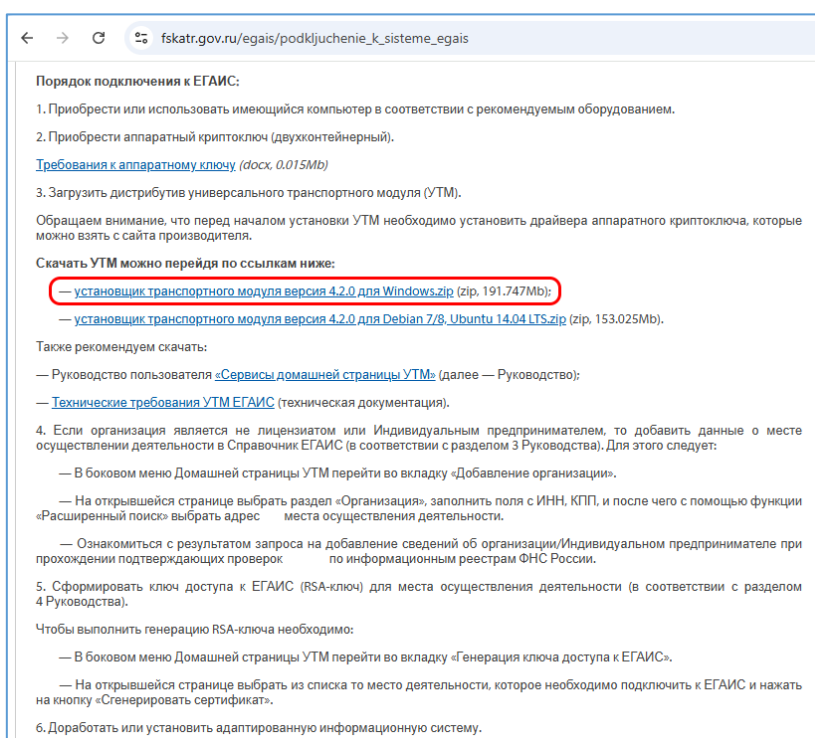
fskatr.gov.ru/egais/podkljuchenie_k_sisteme_egais

Порядок подключения к ЕГАИС:

1. Приобрести или использовать имеющийся компьютер в соответствии с рекомендуемым оборудованием.

2. Приобрести аппаратный криптоключ (двухконтейнерный).

Требования к аппаратному ключу (docx, 0.015Mb)

3. Загрузить дистрибутив универсального транспортного модуля (УТМ).

Обращаем внимание, что перед началом установки УТМ необходимо установить драйвера аппаратного криптоключа, которые можно взять с сайта производителя.

Скачать УТМ можно перейдя по ссылкам ниже:

— установщик транспортного модуля версия 4.2.0 для Windows.zip (zip, 191.747Mb);

— установщик транспортного модуля версия 4.2.0 для Debian 7/8, Ubuntu 14.04 LTS.zip (zip, 153.025Mb).

Также рекомендуем скачать:

— Руководство пользователя «Сервисы домашней страницы УТМ» (далее — Руководство);

— Технические требования УТМ ЕГАИС (техническая документация).

4. Если организация является не лицензиатом или Индивидуальным предпринимателем, то добавить данные о месте осуществлении деятельности в Справочник ЕГАИС (в соответствии с разделом 3 Руководства). Для этого следует:

— В боковом меню Домашней страницы УТМ перейти во вкладку «Добавление организации».

— На открывшейся странице выбрать раздел «Организация», заполнить поля с ИНН, КПП, и после чего с помощью функции «Расширенный поиск» выбрать адрес места осуществления деятельности.

— Ознакомиться с результатом запроса на добавление сведений об организации/Индивидуальном предпринимателе при прохождении подтверждающих проверок по информационным реестрам ФНС России.

5. Сформировать ключ доступа к ЕГАИС (RSA-ключ) для места осуществления деятельности (в соответствии с разделом 4 Руководства).

Чтобы выполнить генерацию RSA-ключа необходимо:

— В боковом меню Домашней страницы УТМ перейти во вкладку «Генерация ключа доступа к ЕГАИС».

— На открывшейся странице выбрать из списка то место деятельности, которое необходимо подключить к ЕГАИС и нажать на кнопку «Сгенерировать сертификат».

6. Доработать или установить адаптированную информационную систему.